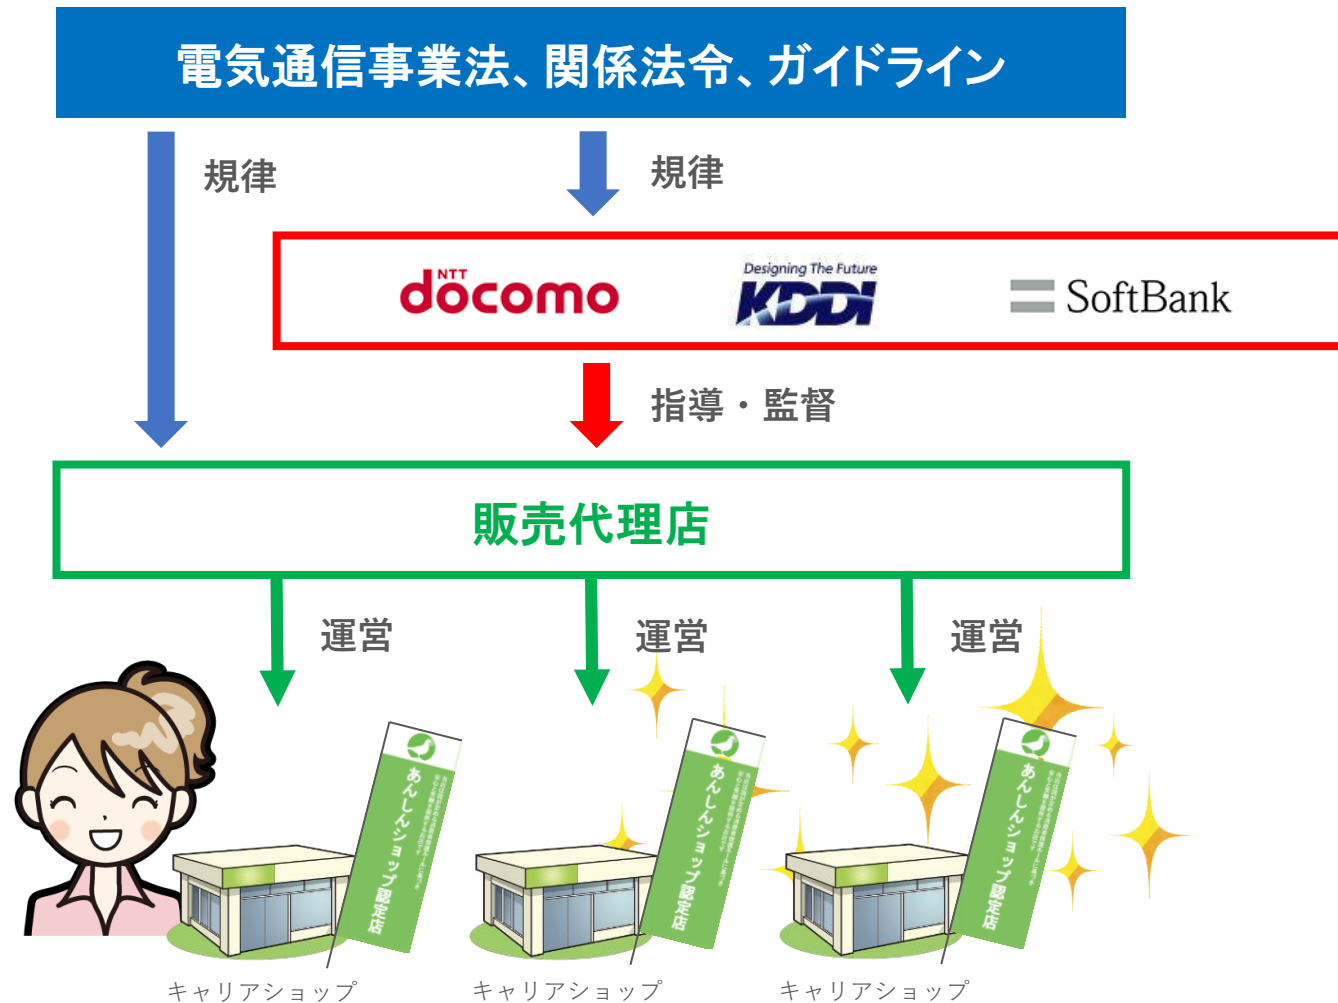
電気通信事業法、関係法令、ガイドライン

規律

規律

NTT docomo

Designing The Future KDDI

SoftBank

指導・監督

販売代理店

運営

運営

運営

あんしんショップ認定店

あんしんショップ認定店

あんしんショップ認定店

キャリアショップ

キャリアショップ

キャリアショップ